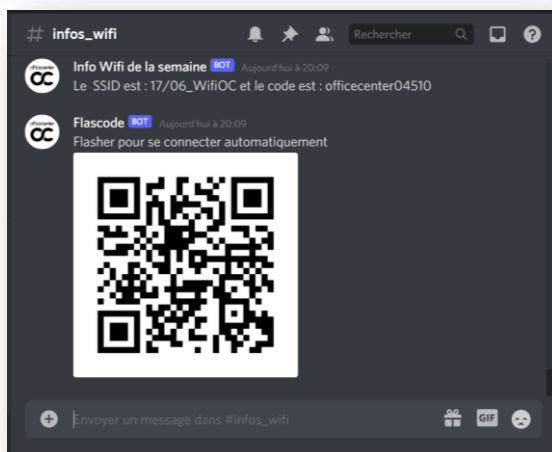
# infos_wifi

Rechercher

Info Wifi de la semaine BOT Aujourd'hui à 20:09
Le SSID est : 17/06_WifiOC et le code est : officecenter04510

Flascode BOT Aujourd'hui à 20:09
Flasher pour se connecter automatiquement

Envoyer un message dans #infos_wifi

GIF